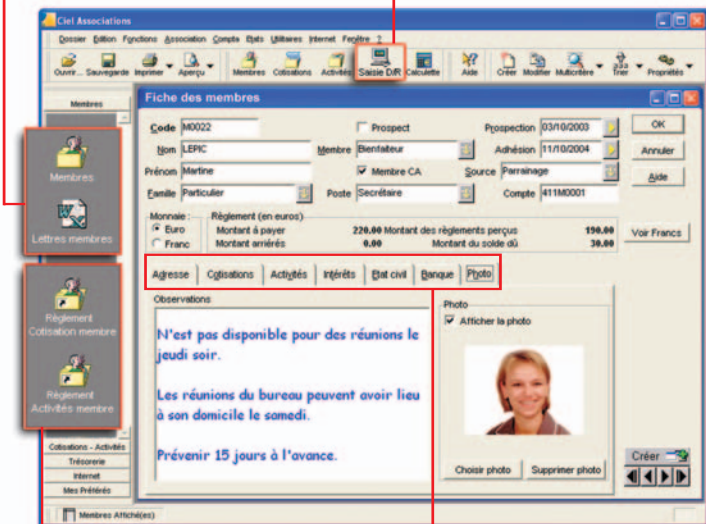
Ciel Associations

Dossier Edition Fonctions Association Compta Etats Utilitaires Internet Fenêtre ?

Ouvrir... Sauvegarde Imprimer Aperçu Membres Cotisations Activités Saisie D/R Calculette Aide Créer Modifier Multicritère Trier Propriétés

Membres

Membres

Lettres membres

Règlement Cotisation membre

Règlement Activités membre

Cotisations - Activités

Trésorerie

Internet

Mes Préférés

Fiche des membres

Code M0022

Prospect

Prospection 03/10/2003

OK

Nom LEPIC

Membre Bienfaiteur

Adhésion 11/10/2004

Annuler

Prénom Martine

Membre CA

Source Parrainage

Aide

Famille Particulier

Poste Secrétaire

Compte 411M0001

Monnaie :

Euro

Franc

Règlement (en euros)

| Montant à payer | 220.00 | Montant des règlements perçus | 190.00 |
|---|---|---|---|
| Montant arriérés | 0.00 | Montant du solde dû | 30.00 |

Voir Francs

Adresse | Cotisations | Activités | Intérêts | Etat civil | Banque | Photo

Observations

N'est pas disponible pour des réunions le jeudi soir.

Les réunions du bureau peuvent avoir lieu à son domicile le samedi.

Prévenir 15 jours à l'avance.

Photo

Afficher la photo

Choisir photo

Supprimer photo

Créer

Membres Affiché(s)